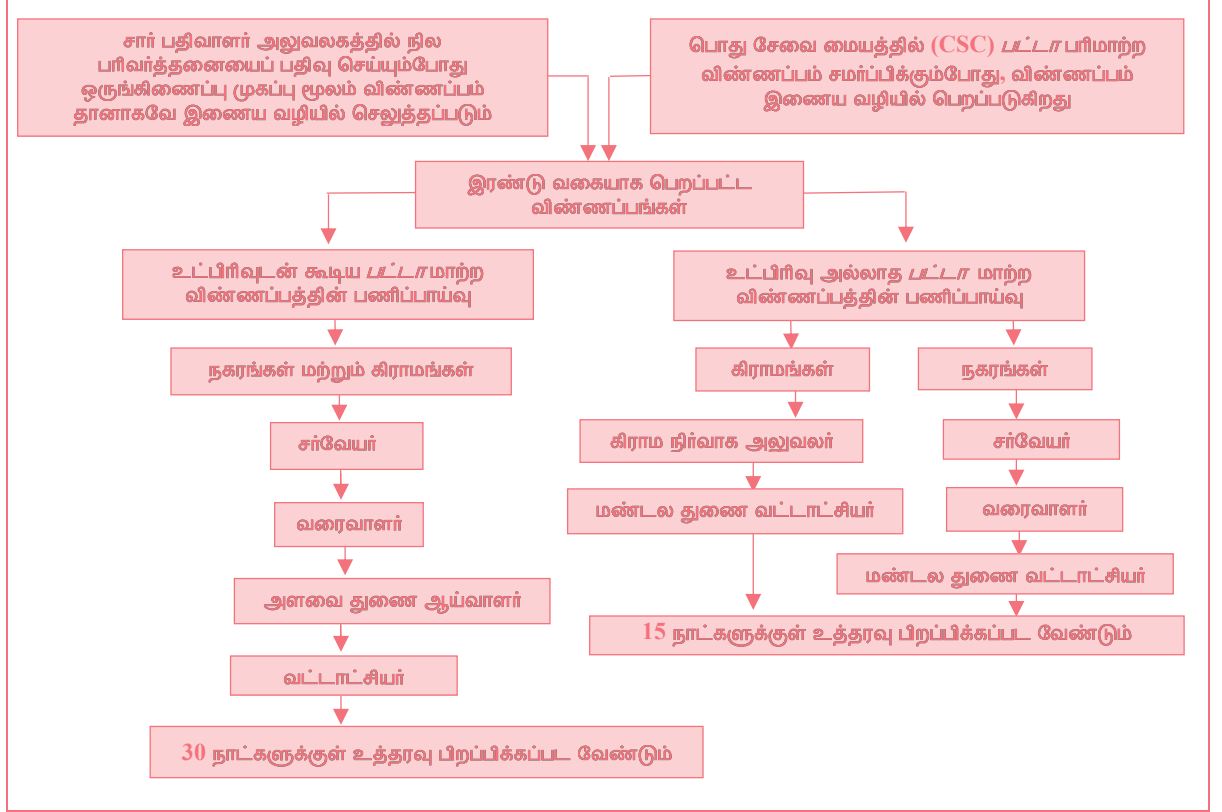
சார் பதிவாளர் அலுவலகத்தில் நில பரிவர்த்தனையைப் பதிவு செய்யும்போது ஒருங்கிணைப்பு முகப்பு மூலம் விண்ணப்பம் தானாகவே இணைய வழியில் செலுத்தப்படும்

பொது சேவை மையத்தில் (CSC) பட்டா பரிமாற்ற விண்ணப்பம் சமர்ப்பிக்கும்போது, விண்ணப்பம் இணைய வழியில் பெறப்படுகிறது

இரண்டு வகையாக பெறப்பட்ட விண்ணப்பங்கள்

உட்பிரிவுடன் கூடிய பட்டா மாற்ற விண்ணப்பத்தின் பணிப்பாய்வு

நகரங்கள் மற்றும் கிராமங்கள்

சர்வேயர்

வரைவாளர்

அளவை துணை ஆய்வாளர்

வட்டாட்சியர்

30 நாட்களுக்குள் உத்தரவு பிறப்பிக்கப்பட வேண்டும்

உட்பிரிவு அல்லாத பட்டா மாற்ற விண்ணப்பத்தின் பணிப்பாய்வு

கிராமங்கள்

கிராம நிர்வாக அலுவலர்

மண்டல துணை வட்டாட்சியர்

நகரங்கள்

சர்வேயர்

வரைவாளர்

மண்டல துணை வட்டாட்சியர்

15 நாட்களுக்குள் உத்தரவு பிறப்பிக்கப்பட வேண்டும்